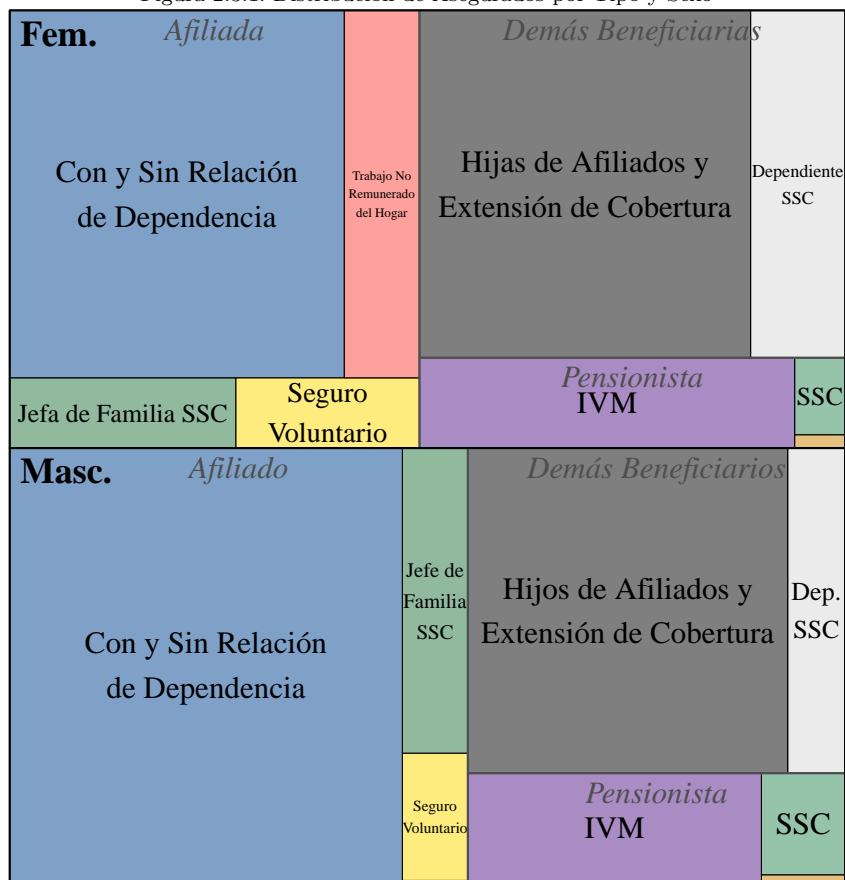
Figura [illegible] Distribución de Asegurados por Tipo y Sexo

Fem. Afiliada

Con y Sin Relación de Dependencia

Trabajo No Remunerado del Hogar

Demás Beneficiarias

Hijas de Afiliados y Extensión de Cobertura

Dependiente SSC

Jefa de Familia SSC

Seguro Voluntario

Pensionista IVM

SSC

Masc. Afiliado

Con y Sin Relación de Dependencia

Jefe de Familia SSC

Seguro Voluntario

Demás Beneficiarios

Hijos de Afiliados y Extensión de Cobertura

Dep. SSC

Pensionista IVM

SSC